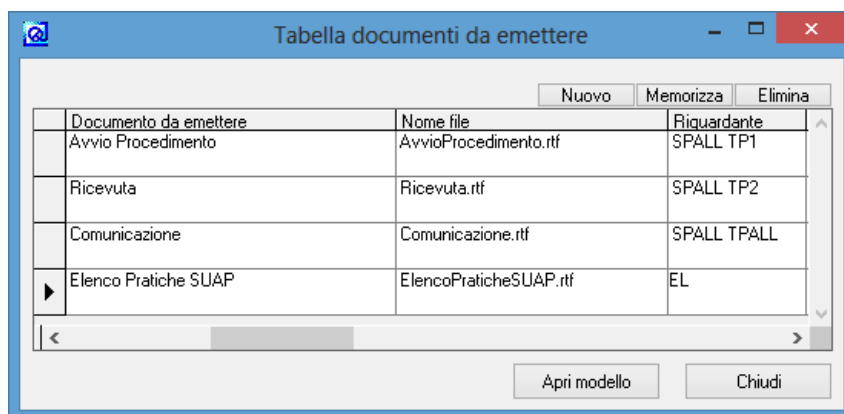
Tabella documenti da emettere

Nuovo | Memorizza | Elimina

| Documento da emettere | Nome file | Riguardante |
|---|---|---|
| Avvio Procedimento | AvvioProcedimento.rtf | SPALL TP1 |
| Ricevuta | Ricevuta.rtf | SPALL TP2 |
| Comunicazione | Comunicazione.rtf | SPALL TPALL |
| Elenco Pratiche SUAP | ElencoPraticheSUAP.rtf | EL |

Apri modello | Chiudi